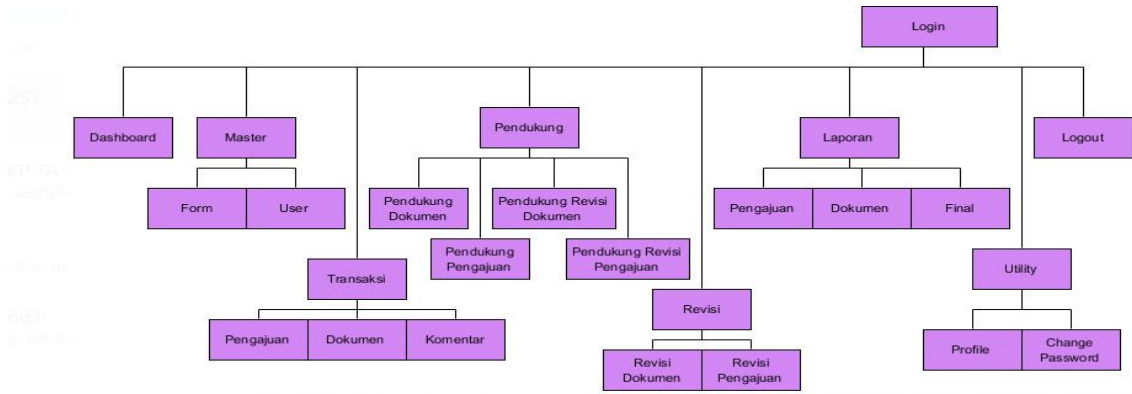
Login

Dashboard

Master

Form

User

Transaksi

Pengajuan

Dokumen

Komentar

Pendukung

Pendukung Dokumen

Pendukung Revisi Dokumen

Pendukung Pengajuan

Pendukung Revisi Pengajuan

Revisi

Revisi Dokumen

Revisi Pengajuan

Laporan

Pengajuan

Dokumen

Final

Utility

Profile

Change Password

Logout